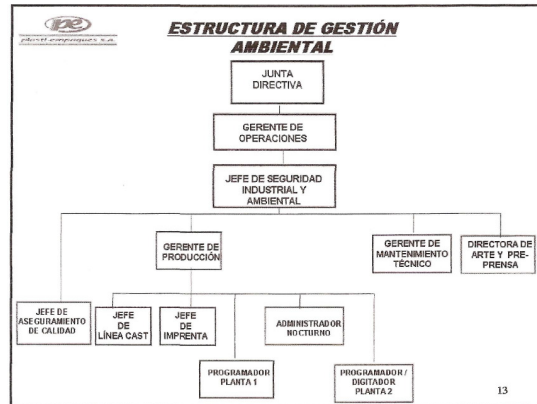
plastiempaques s.a.

ESTRUCTURA DE GESTIÓN AMBIENTAL

JUNTA DIRECTIVA

GERENTE DE OPERACIONES

JEFE DE SEGURIDAD INDUSTRIAL Y AMBIENTAL

GERENTE DE PRODUCCIÓN

GERENTE DE MANTENIMIENTO TÉCNICO

DIRECTORA DE ARTE Y PRE-PRENSA

JEFE DE ASEGURAMIENTO DE CALIDAD

JEFE DE LÍNEA CAST

JEFE DE IMPRENTA

ADMINISTRADOR NOCTURNO

PROGRAMADOR PLANTA 1

PROGRAMADOR / DIGITADOR PLANTA 2

13